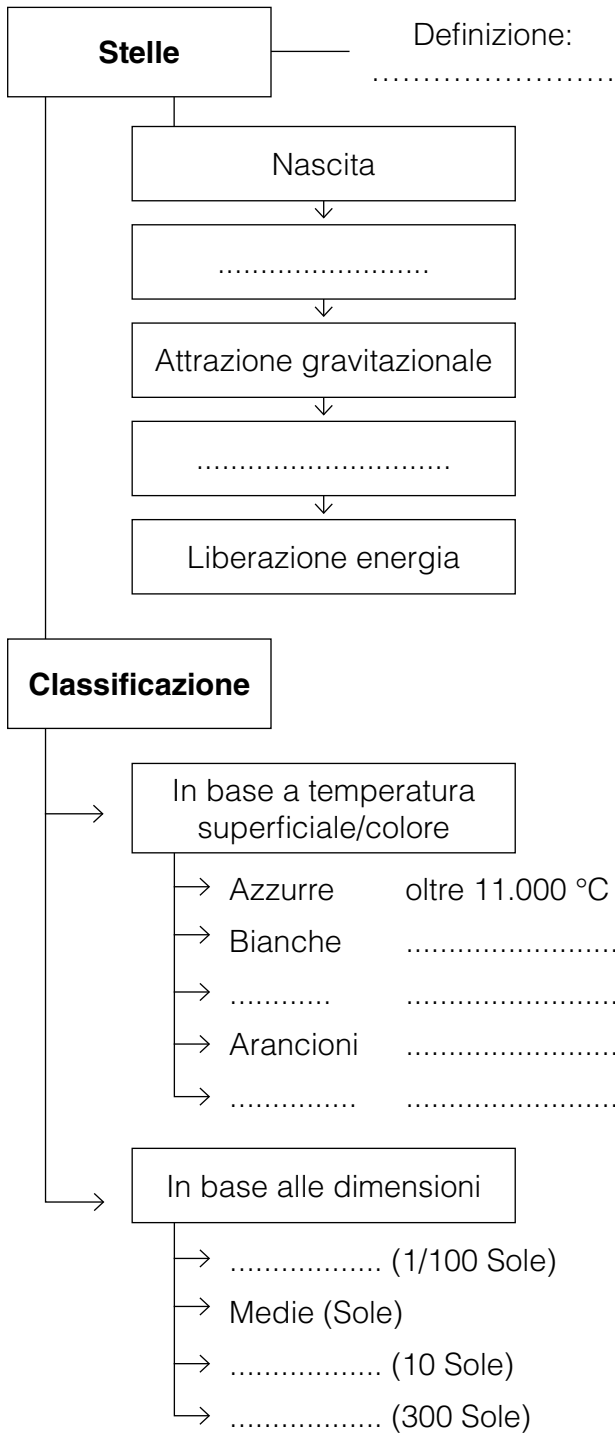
**Stelle**

Definizione:
……………………

Nascita

……………………

Attrazione gravitazionale

……………………

Liberazione energia

**Classificazione**

In base a temperatura superficiale/colore

Azzurre oltre 11.000 °C
Bianche ……………………
………… ……………………
Arancioni ……………………
………… ……………………

In base alle dimensioni

……………… (1/100 Sole)
Medie (Sole)
……………… (10 Sole)
……………… (300 Sole)